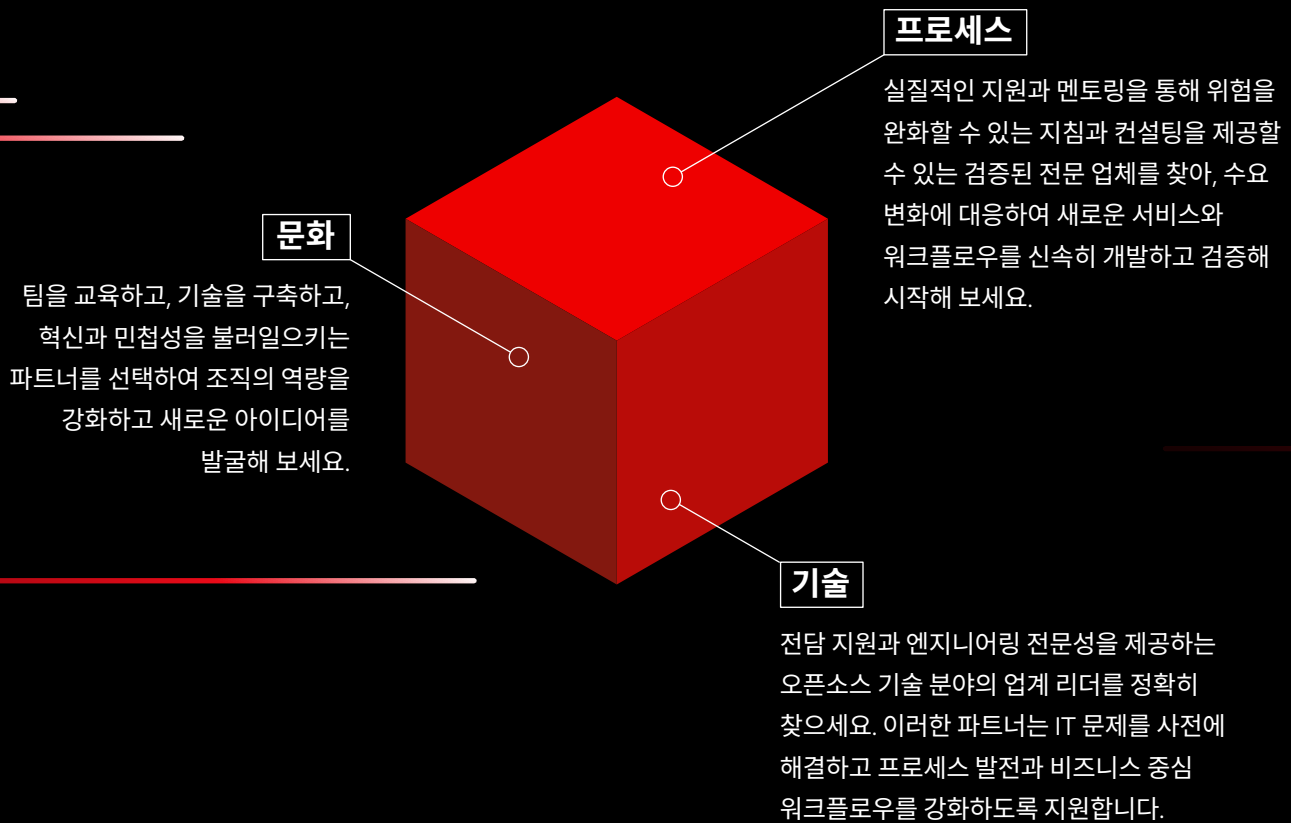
프로세스

실질적인 지원과 멘토링을 통해 위험을 완화할 수 있는 지침과 컨설팅을 제공할 수 있는 검증된 전문 업체를 찾아, 수요 변화에 대응하여 새로운 서비스와 워크플로우를 신속히 개발하고 검증해 시작해 보세요.

문화

팀을 교육하고, 기술을 구축하고, 혁신과 민첩성을 불러일으키는 파트너를 선택하여 조직의 역량을 강화하고 새로운 아이디어를 발굴해 보세요.

기술

전담 지원과 엔지니어링 전문성을 제공하는 오픈소스 기술 분야의 업계 리더를 정확히 찾으세요. 이러한 파트너는 IT 문제를 사전에 해결하고 프로세스 발전과 비즈니스 중심 워크플로우를 강화하도록 지원합니다.